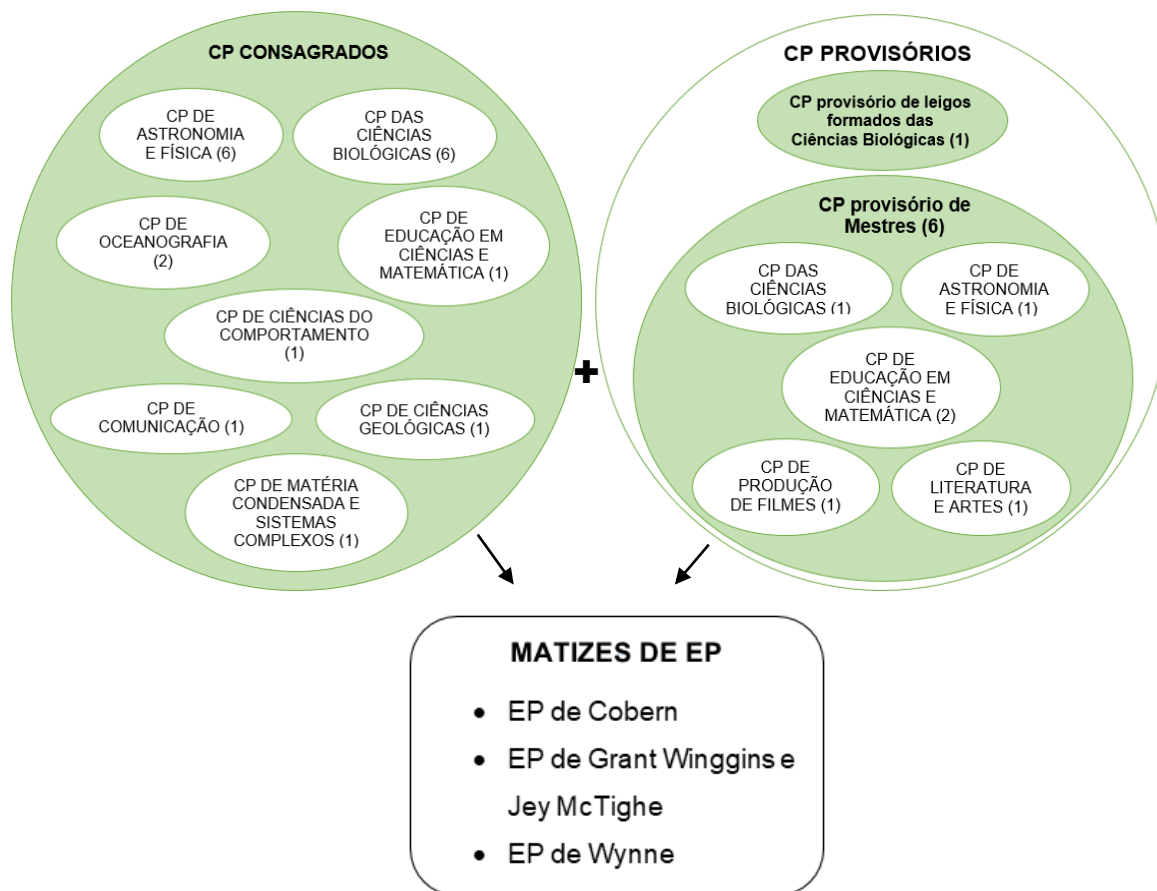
CP CONSAGRADOS

CP DE ASTRONOMIA E FÍSICA (6)

CP DAS CIÊNCIAS BIOLÓGICAS (6)

CP DE OCEANOGRAFIA (2)

CP DE EDUCAÇÃO EM CIÊNCIAS E MATEMÁTICA (1)

CP DE CIÊNCIAS DO COMPORTAMENTO (1)

CP DE COMUNICAÇÃO (1)

CP DE CIÊNCIAS GEOLÓGICAS (1)

CP DE MATÉRIA CONDENSADA E SISTEMAS COMPLEXOS (1)

+

CP PROVISÓRIOS

CP provisório de leigos formados das Ciências Biológicas (1)

CP provisório de Mestres (6)

CP DAS CIÊNCIAS BIOLÓGICAS (1)

CP DE ASTRONOMIA E FÍSICA (1)

CP DE EDUCAÇÃO EM CIÊNCIAS E MATEMÁTICA (2)

CP DE PRODUÇÃO DE FILMES (1)

CP DE LITERATURA E ARTES (1)

MATIZES DE EP

• EP de Cobern
• EP de Grant Winggins e Jey McTighe
• EP de Wynne